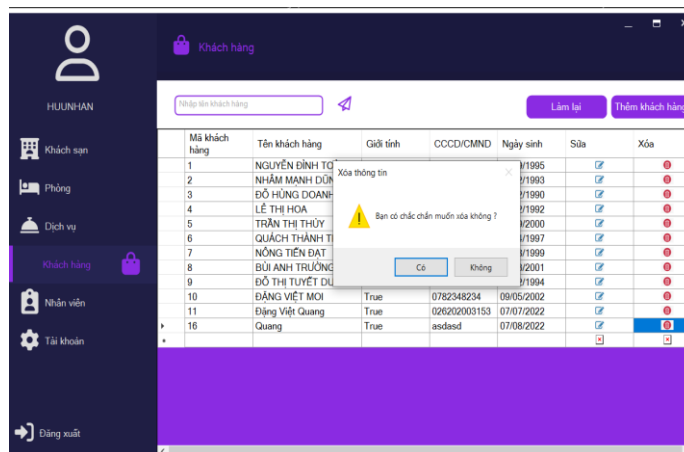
HUUNHAN

Khách sạn

Phòng

Dịch vụ

Khách hàng

Nhân viên

Tài khoản

Đăng xuất

Khách hàng

Nhập tên khách hàng

Làm lại

Thêm khách hàng

| Mã khách hàng | Tên khách hàng | Giới tính | CCCD/CMND | Ngày sinh | Sửa | Xóa |
|---|---|---|---|---|---|---|
| 1 | NGUYỄN ĐÌNH TO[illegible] | | | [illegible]/1995 | | |
| 2 | NHÂM MẠNH DŨN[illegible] | | | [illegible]/1993 | | |
| 3 | ĐỖ HÙNG DOANH | | | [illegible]/1990 | | |
| 4 | LÊ THỊ HOA | | | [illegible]/1992 | | |
| 5 | TRẦN THỊ THỦY | | | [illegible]/2000 | | |
| 6 | QUÁCH THÀNH T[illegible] | | | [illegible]/1997 | | |
| 7 | NÔNG TIẾN ĐẠT | | | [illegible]/1999 | | |
| 8 | BÙI ANH TRƯỜNG | | | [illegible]/2001 | | |
| 9 | ĐỖ THỊ TUYẾT D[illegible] | | | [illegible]/1994 | | |
| 10 | ĐẶNG VIỆT MOI | True | 0782348234 | 09/05/2002 | | |
| 11 | Đặng Việt Quang | True | 026202003153 | 07/07/2022 | | |
| 16 | Quang | True | asdasd | 07/08/2022 | | |

Xóa thông tin

Bạn có chắc chắn muốn xóa không ?

Có

Không